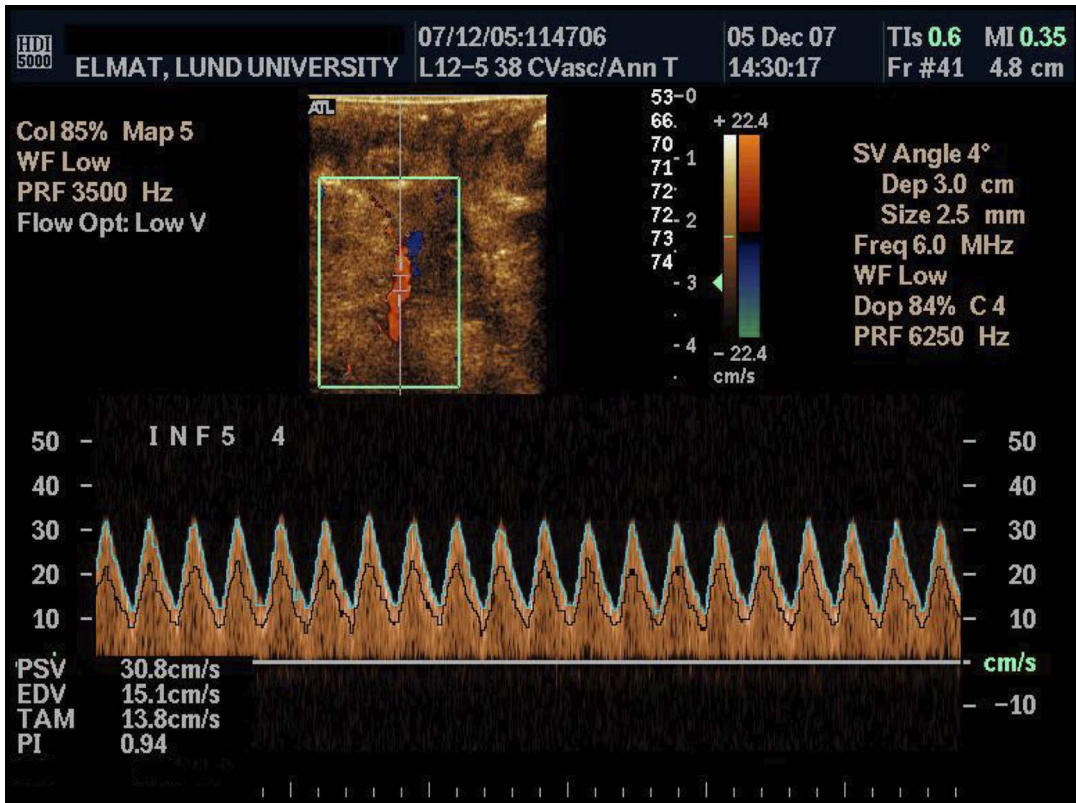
HDI 5000 ELMAT, LUND UNIVERSITY

07/12/05:114706
L12-5 38 CVasc/Ann T

05 Dec 07
14:30:17

TIs 0.6 MI 0.35
Fr #41 4.8 cm

Col 85% Map 5
WF Low
PRF 3500 Hz
Flow Opt: Low V

ATL

53-0
66.
70
71 1
72
72 2
73
74
3
4

+ 22.4
− 22.4
cm/s

SV Angle 4°
Dep 3.0 cm
Size 2.5 mm
Freq 6.0 MHz
WF Low
Dop 84% C 4
PRF 6250 Hz

50
40
30
20
10

I N F 5 4

50
40
30
20
10
cm/s
−10

PSV 30.8cm/s
EDV 15.1cm/s
TAM 13.8cm/s
PI 0.94